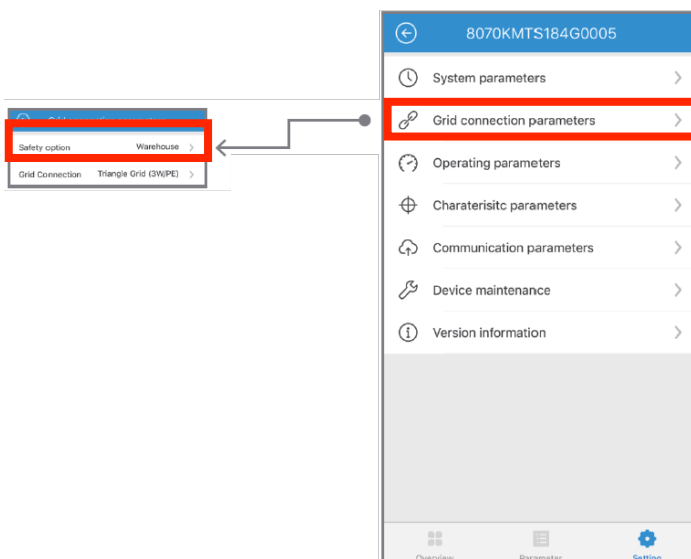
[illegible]

Safety option Warehouse >

Grid Connection Triangle Grid (3W/PE) >

8070KMTS184G0005

System parameters >

Grid connection parameters >

Operating parameters >

Charateristc parameters >

Communication parameters >

Device maintenance >

Version information >

Overview Parameter Setting